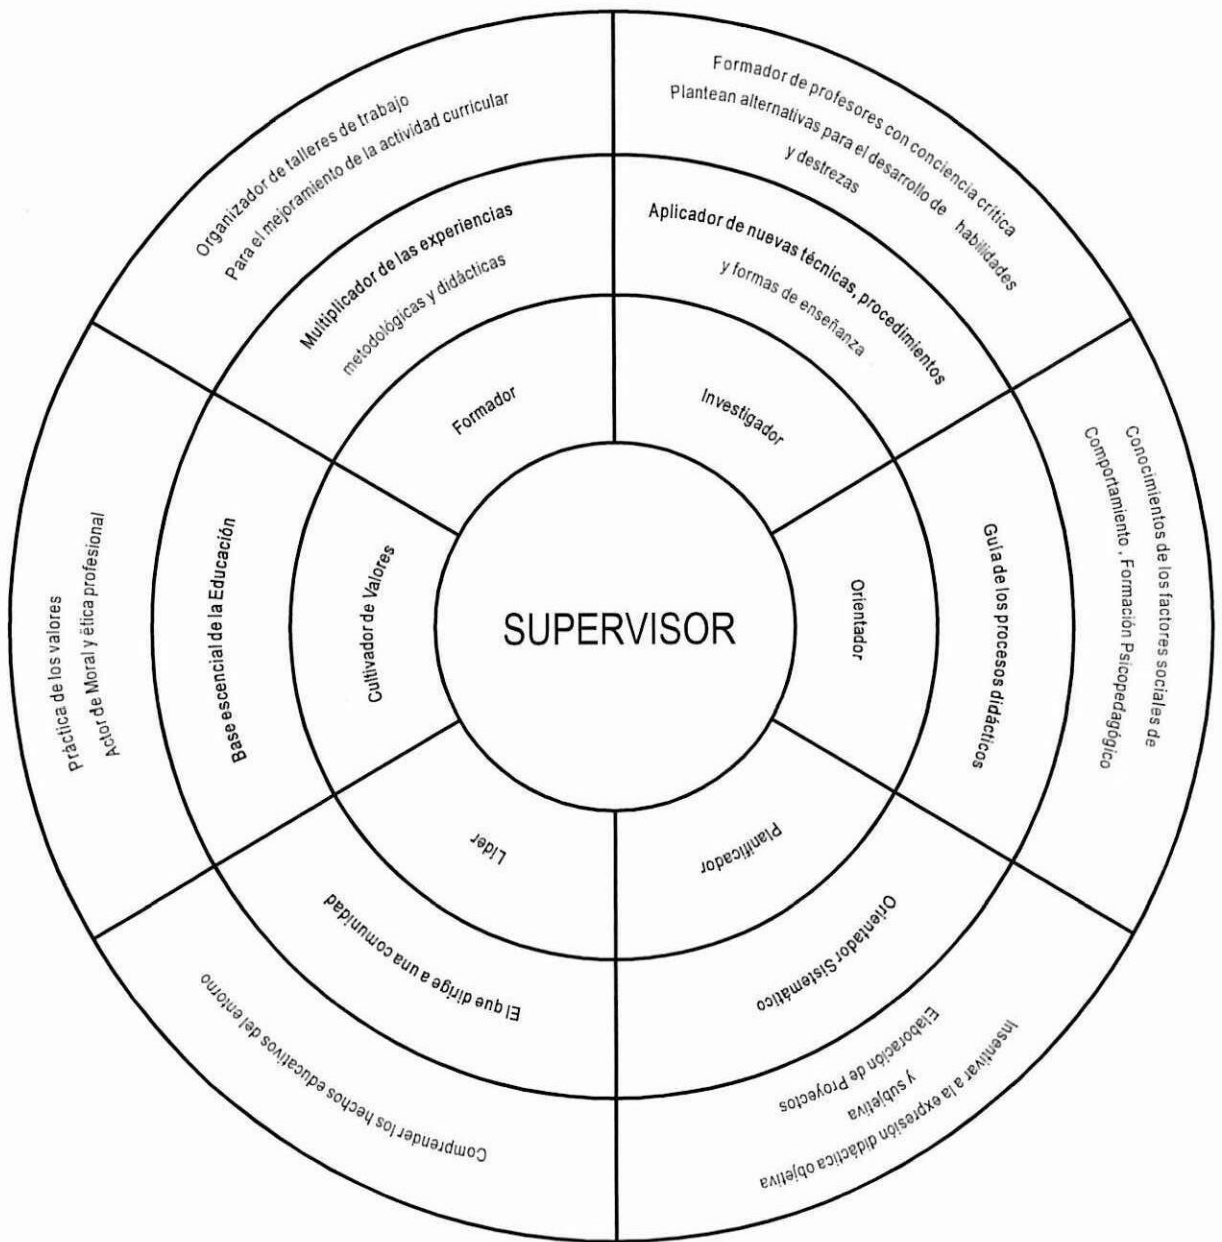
Organizador de talleres de trabajo
Para el mejoramiento de la actividad curricular

Formador de profesores con conciencia crítica
Plantean alternativas para el desarrollo de habilidades y destrezas

Multiplicador de las experiencias
metodológicas y didácticas

Aplicador de nuevas técnicas, procedimientos
y formas de enseñanza

Formador

Investigador

Práctica de los valores
Actor de Moral y ética profesional

Base escencial de la Educación

Cultivador de Valores

SUPERVISOR

Orientador

Guía de los procesos didácticos

Concimientos de los factores sociales de Comportamiento . Formación Psicopedagógico

Líder

Planificador

El que dirige a una comunidad

Orientador Sistemático

Comprender los hechos educativos del entorno

Elaboración de Proyectos

Insentivar a la expresión didáctica objetiva y subjetiva